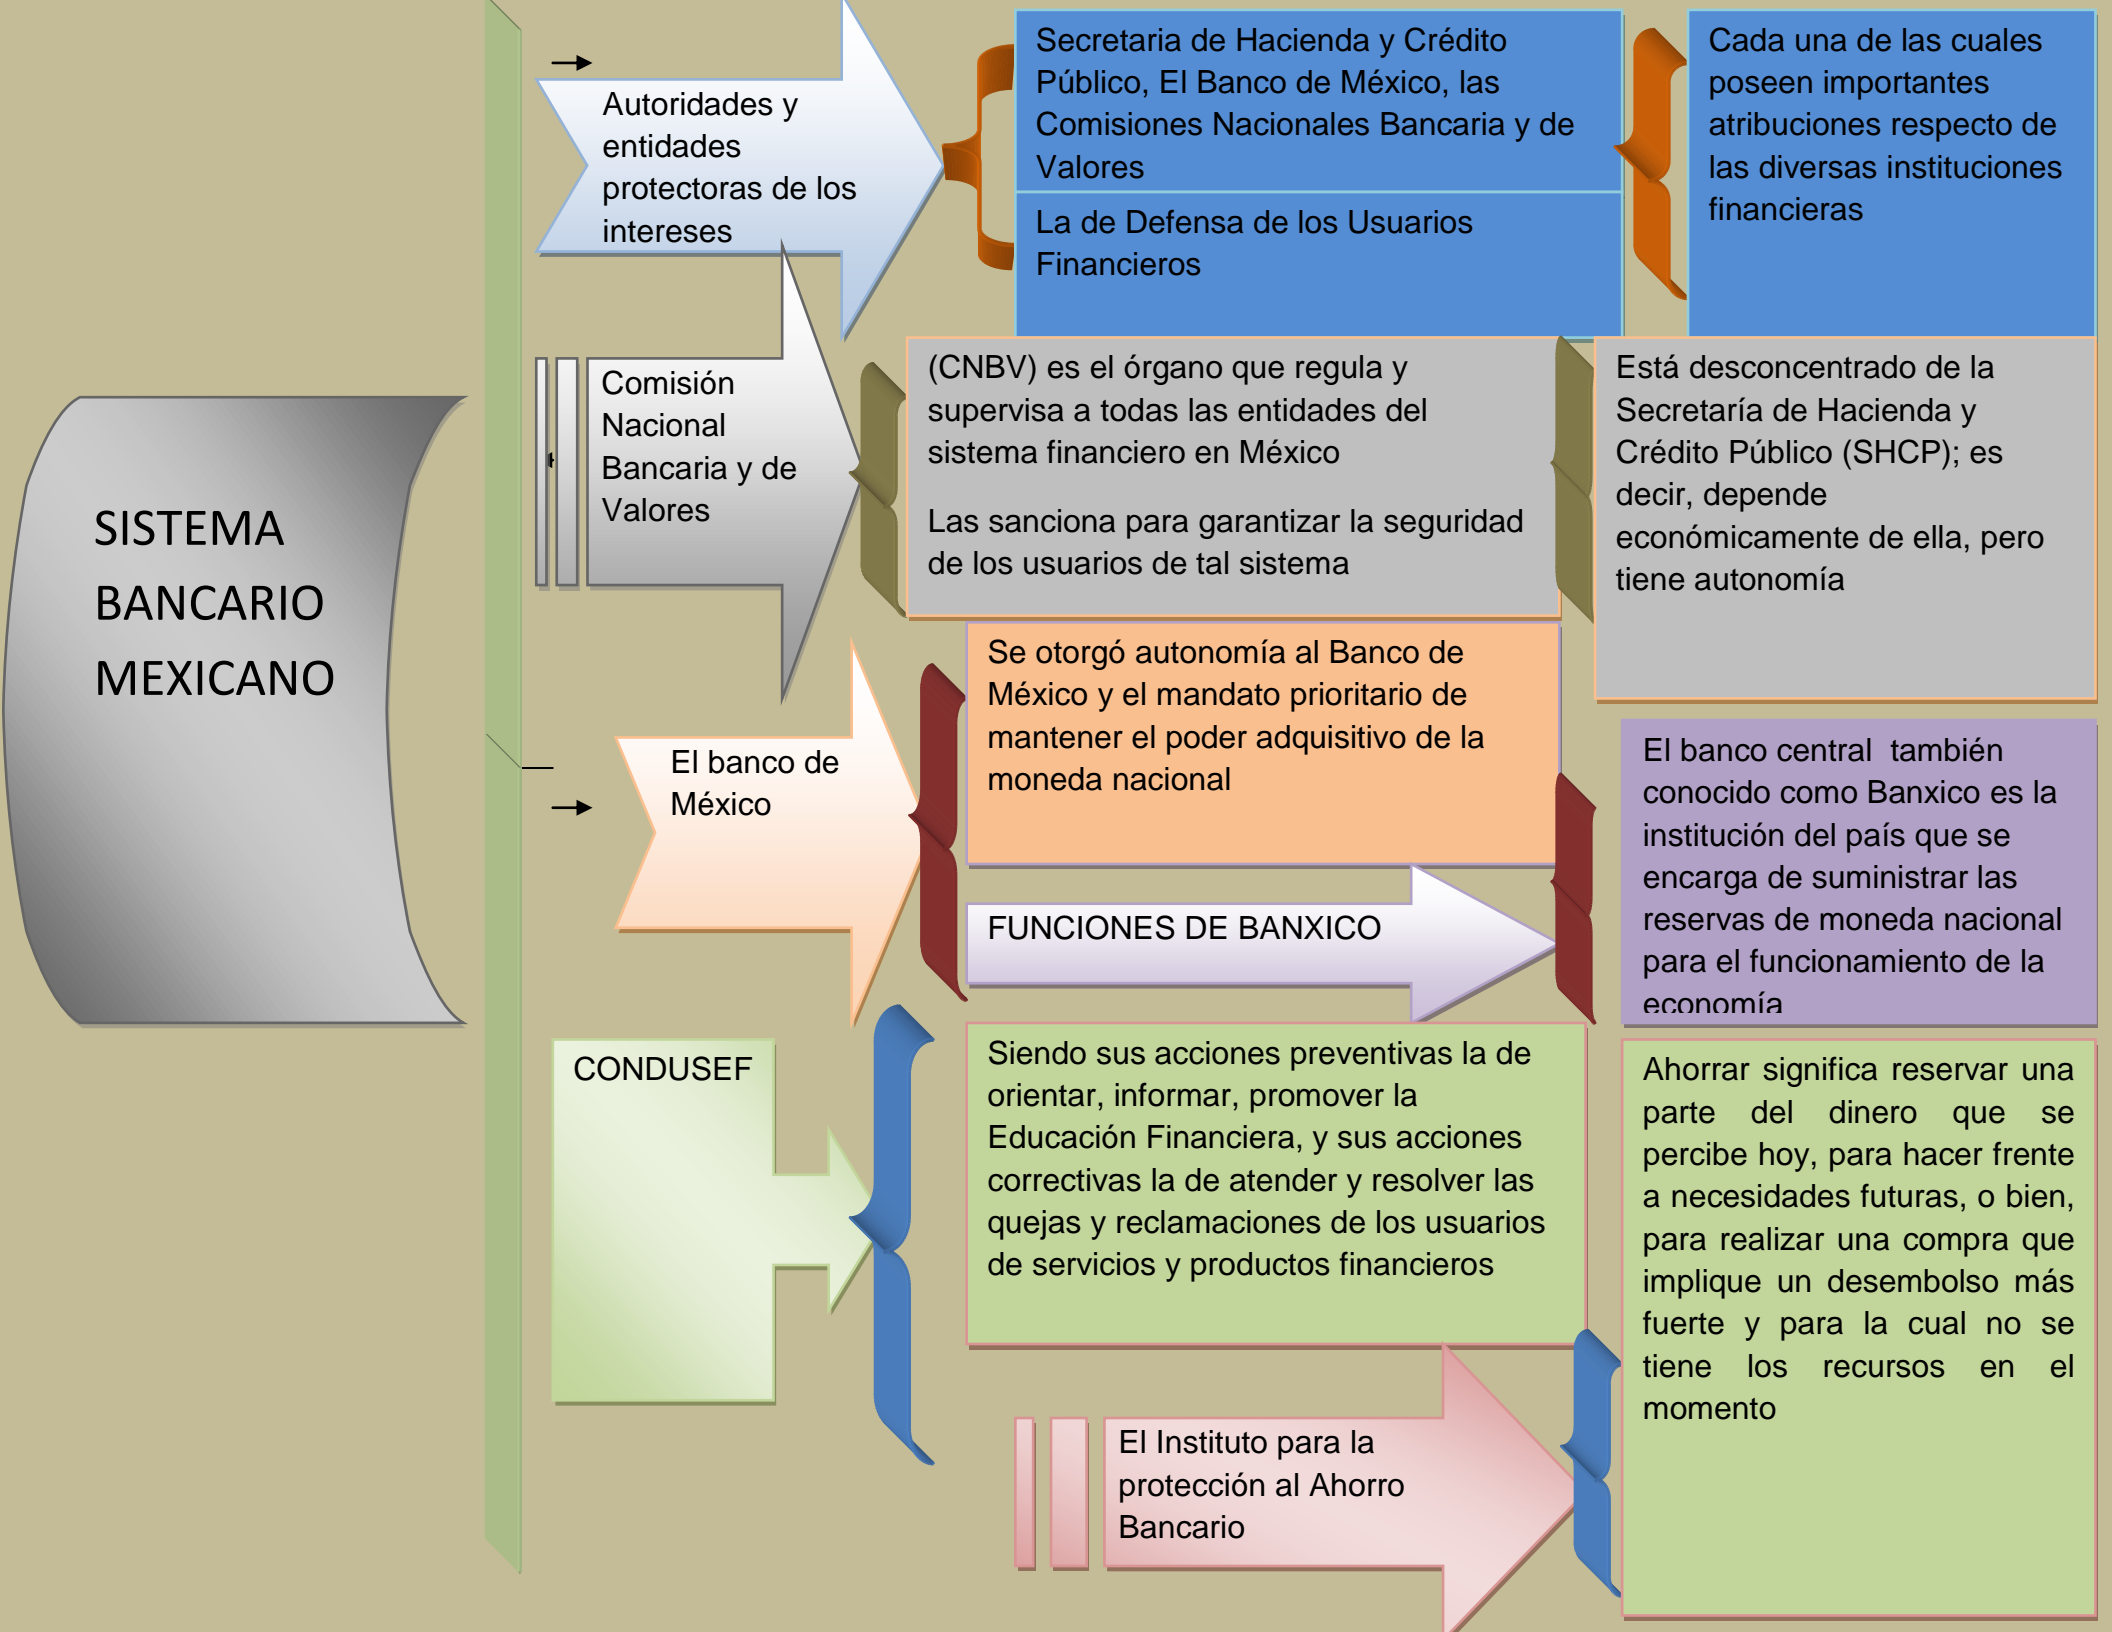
SISTEMA BANCARIO MEXICANO

Autoridades y entidades protectoras de los intereses

Secretaria de Hacienda y Crédito Público, El Banco de México, las Comisiones Nacionales Bancaria y de Valores

La de Defensa de los Usuarios Financieros

Cada una de las cuales poseen importantes atribuciones respecto de las diversas instituciones financieras

Comisión Nacional Bancaria y de Valores

(CNBV) es el órgano que regula y supervisa a todas las entidades del sistema financiero en México

Las sanciona para garantizar la seguridad de los usuarios de tal sistema

Está desconcentrado de la Secretaría de Hacienda y Crédito Público (SHCP); es decir, depende económicamente de ella, pero tiene autonomía

El banco de México

Se otorgó autonomía al Banco de México y el mandato prioritario de mantener el poder adquisitivo de la moneda nacional

FUNCIONES DE BANXICO

El banco central también conocido como Banxico es la institución del país que se encarga de suministrar las reservas de moneda nacional para el funcionamiento de la economía

CONDUSEF

Siendo sus acciones preventivas la de orientar, informar, promover la Educación Financiera, y sus acciones correctivas la de atender y resolver las quejas y reclamaciones de los usuarios de servicios y productos financieros

Ahorrar significa reservar una parte del dinero que se percibe hoy, para hacer frente a necesidades futuras, o bien, para realizar una compra que implique un desembolso más fuerte y para la cual no se tiene los recursos en el momento

El Instituto para la protección al Ahorro Bancario